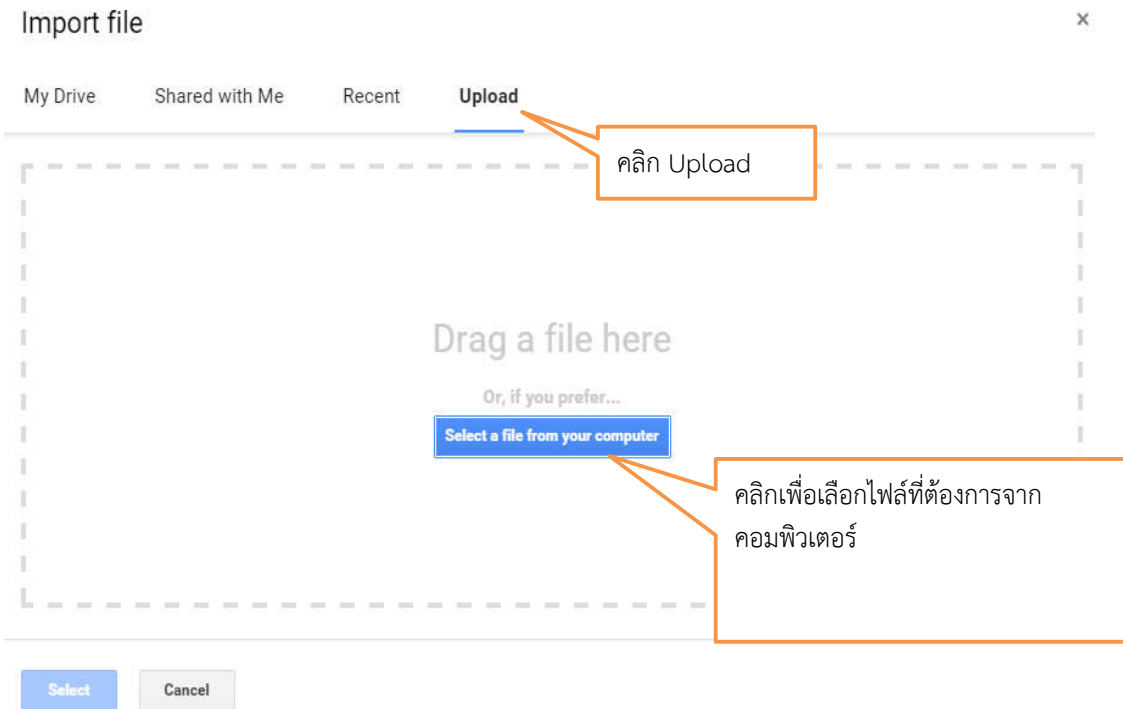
Import file

×

My Drive

Shared with Me

Recent

Upload

คลิก Upload

Drag a file here

Or, if you prefer...

Select a file from your computer

คลิกเพื่อเลือกไฟล์ที่ต้องการจากคอมพิวเตอร์

Select

Cancel